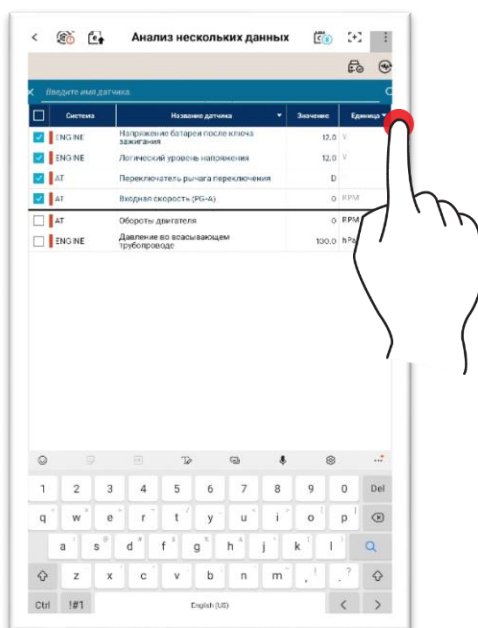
Анализ нескольких данных

Введите имя датчика

| | Система | Название датчика | Значение | Единица |
|---|---|---|---|---|
| ☑ | ENGINE | Напряжение батареи после ключа зажигания | 12.0 | V |
| ☑ | ENGINE | Логический уровень напряжения | 12.0 | V |
| ☑ | AT | Переключатель рычага переключения | D | |
| ☑ | AT | Входная скорость (PG-A) | 0 | RPM |
| ☐ | AT | Обороты двигателя | 0 | RPM |
| ☐ | ENGINE | Давление во всасывающем трубопроводе | 100.0 | hPa |

1 2 3 4 5 6 7 8 9 0 Del
q w e r t y u i o p
a s d f g h j k l
z x c v b n m
Ctrl !#1 English (US)